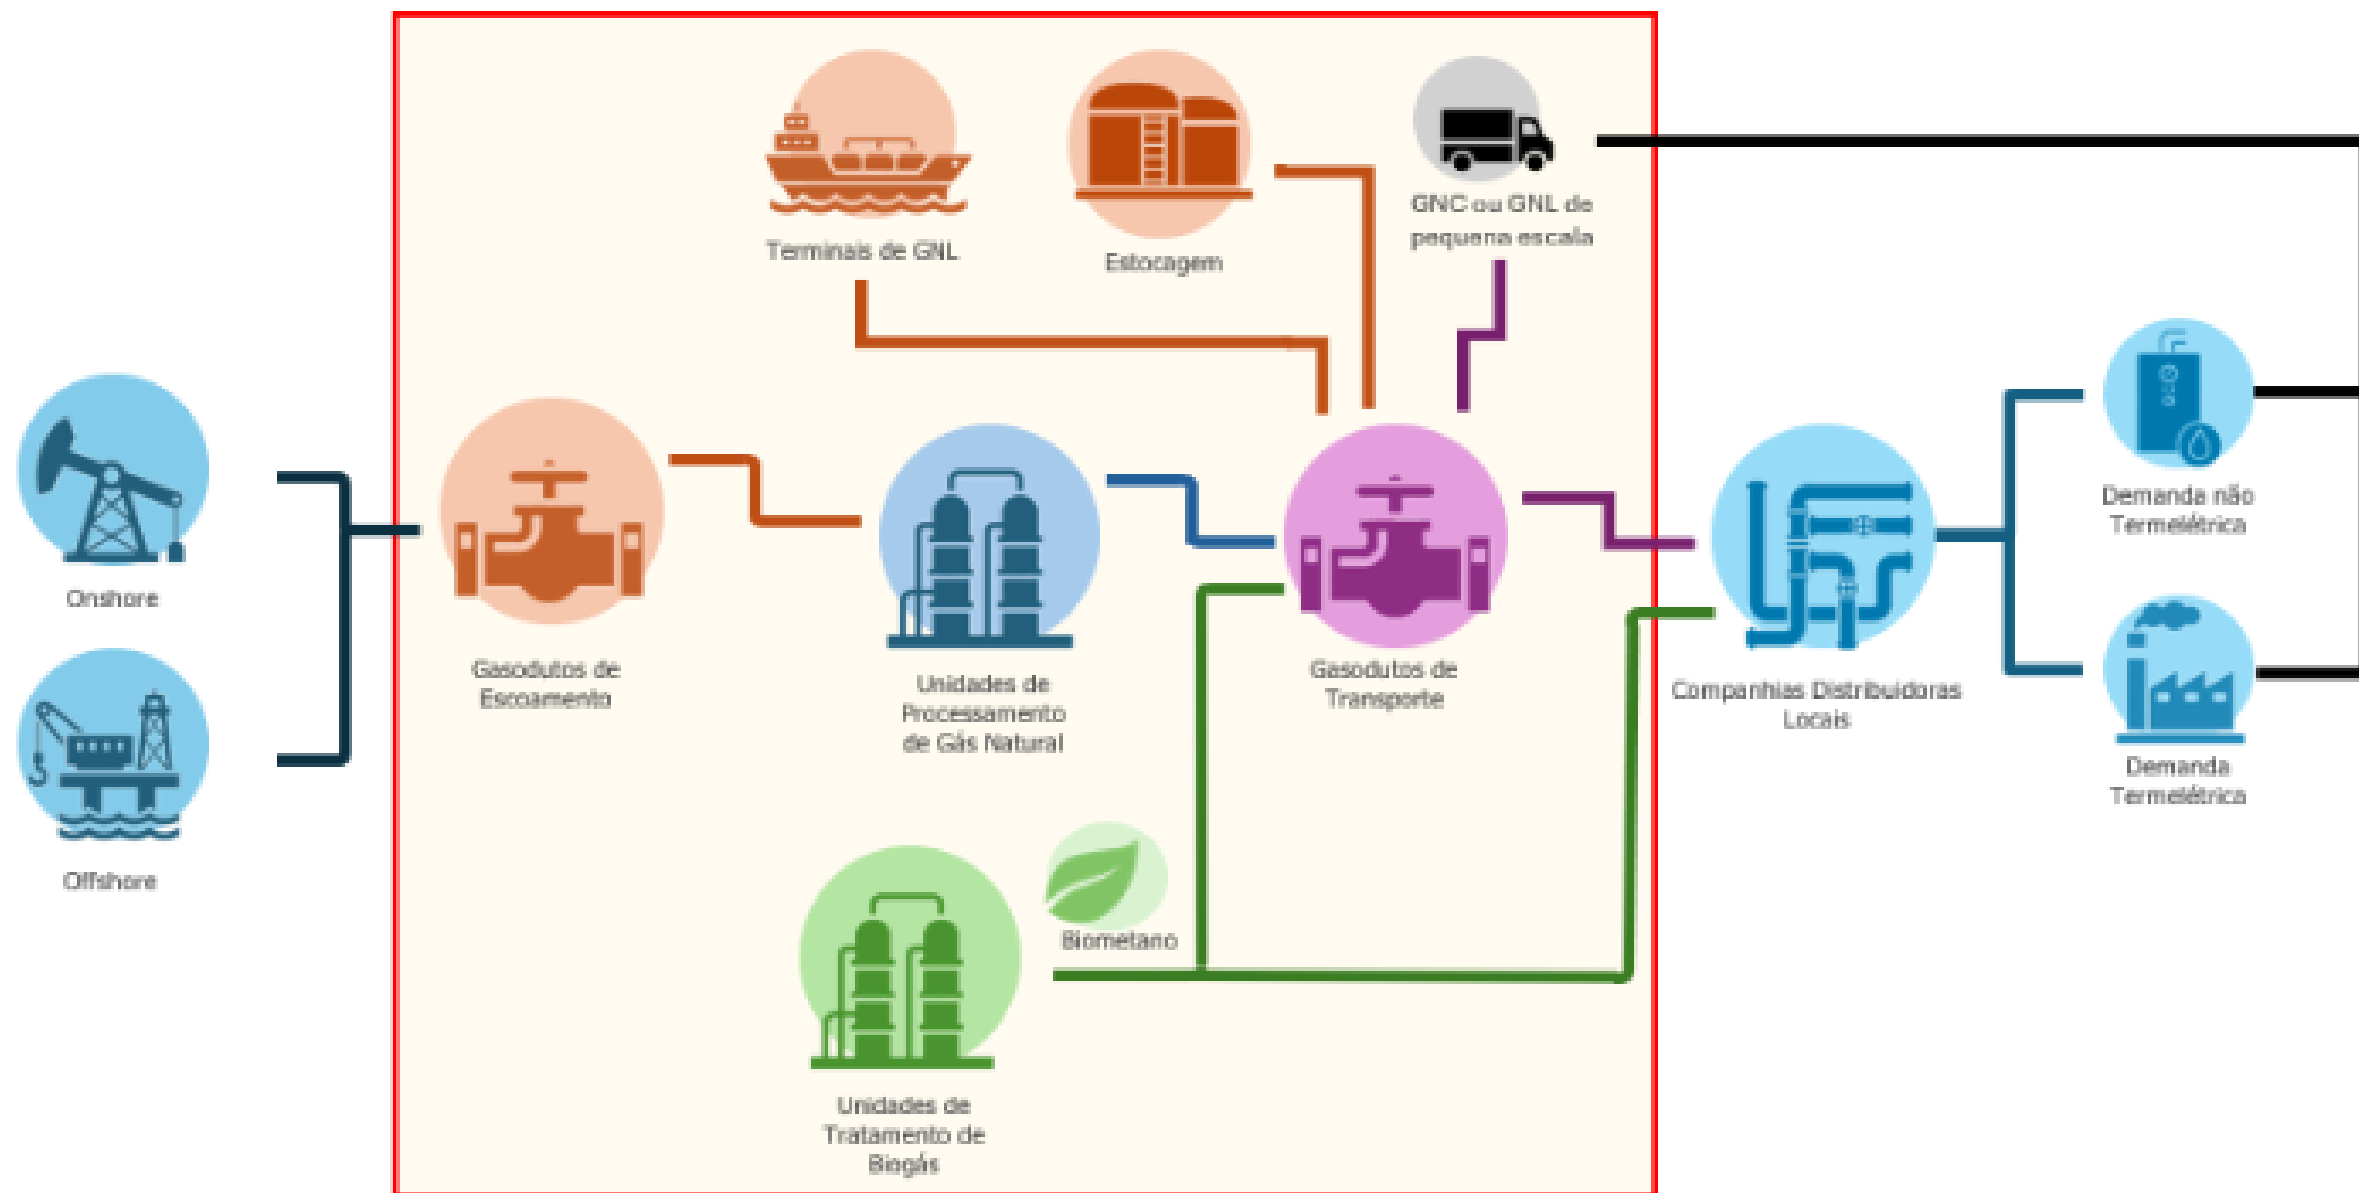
Terminais de GNL

Estocagem

GNC ou GNL de pequena escala

Onshore

Offshore

Gasodutos de Escoamento

Unidades de Processamento de Gás Natural

Gasodutos de Transporte

Companhias Distribuidoras Locais

Demanda não Termelétrica

Demanda Termelétrica

Biometano

Unidades de Tratamento de Biogás